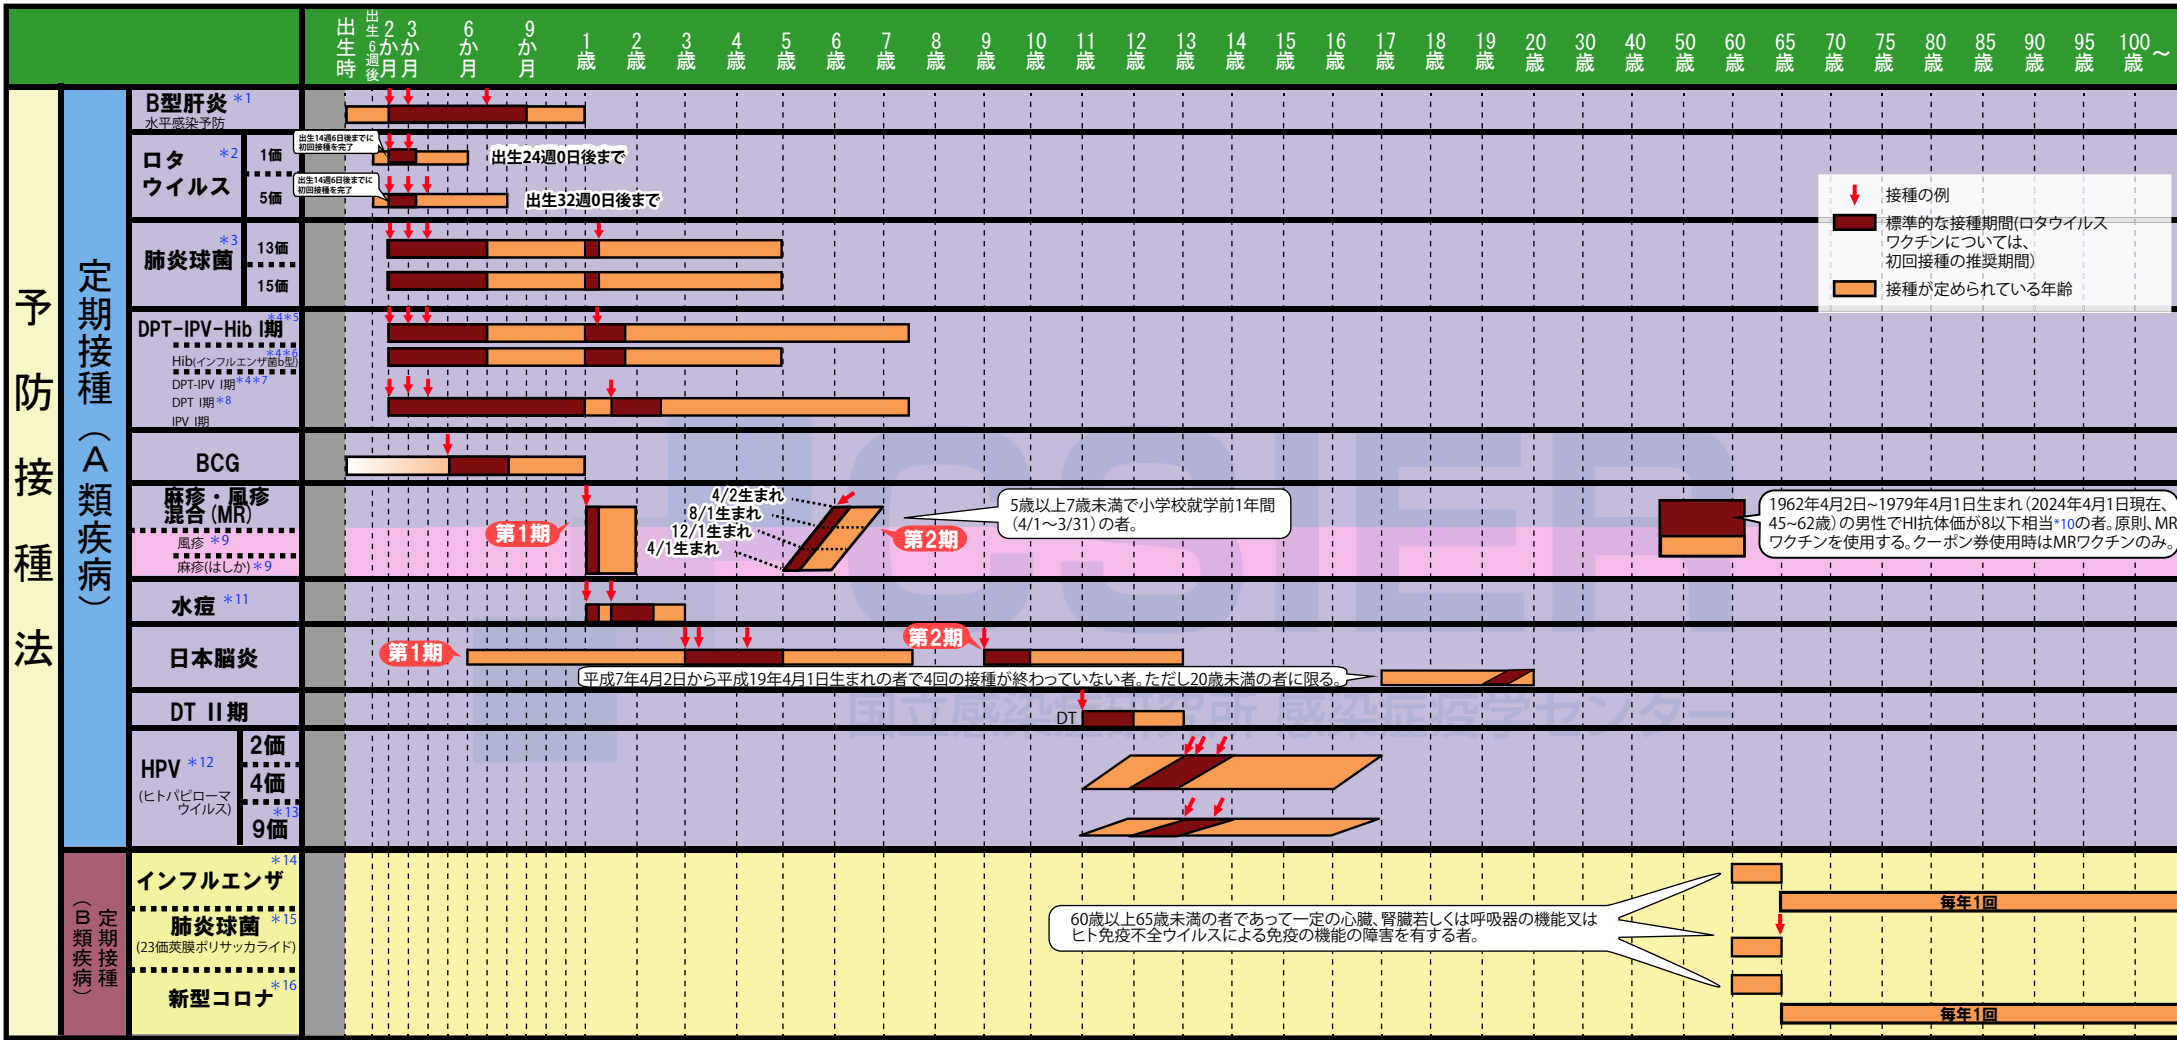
出生時 出生6週後 2か月 3か月 6か月 9か月 1歳 2歳 3歳 4歳 5歳 6歳 7歳 8歳 9歳 10歳 11歳 12歳 13歳 14歳 15歳 16歳 17歳 18歳 19歳 20歳 30歳 40歳 50歳 60歳 65歳 70歳 75歳 80歳 85歳 90歳 95歳 100歳～

予防接種法

定期接種（A類疾病）

B型肝炎 ＊1
水平感染予防

ロタウイルス ＊2
1価
5価
出生14週6日後までに初回接種を完了
出生24週0日後まで
出生14週6日後までに初回接種を完了
出生32週0日後まで

肺炎球菌 ＊3
13価
15価

DPT-IPV-Hib I期 ＊4＊5
Hib(インフルエンザ菌b型) ＊4＊6
DPT-IPV I期 ＊4＊7
DPT I期 ＊8
IPV I期

BCG

麻疹・風疹混合(MR)
風疹 ＊9
麻疹(はしか) ＊9
第1期
4/2生まれ
8/1生まれ
12/1生まれ
4/1生まれ
第2期
5歳以上7歳未満で小学校就学前1年間(4/1～3/31)の者。
1962年4月2日~1979年4月1日生まれ（2024年4月1日現在、45~62歳）の男性でHI抗体価が8以下相当＊10の者。原則、MRワクチンを使用する。クーポン券使用時はMRワクチンのみ。

水痘 ＊11

日本脳炎
第1期
第2期
平成7年4月2日から平成19年4月1日生まれの者で4回の接種が終わっていない者。ただし20歳未満の者に限る。

DT II期
DT

HPV ＊12
(ヒトパピローマウイルス)
2価
4価
9価 ＊13

接種の例
標準的な接種期間(ロタウイルスワクチンについては、初回接種の推奨期間)
接種が定められている年齢

定期接種（B類疾病）

インフルエンザ ＊14
肺炎球菌 ＊15
(23価莢膜ポリサッカライド)
新型コロナ ＊16
60歳以上65歳未満の者であって一定の心臓、腎臓若しくは呼吸器の機能又はヒト免疫不全ウイルスによる免疫の機能の障害を有する者。
毎年1回
毎年1回

国立感染症研究所 感染症疫学センター